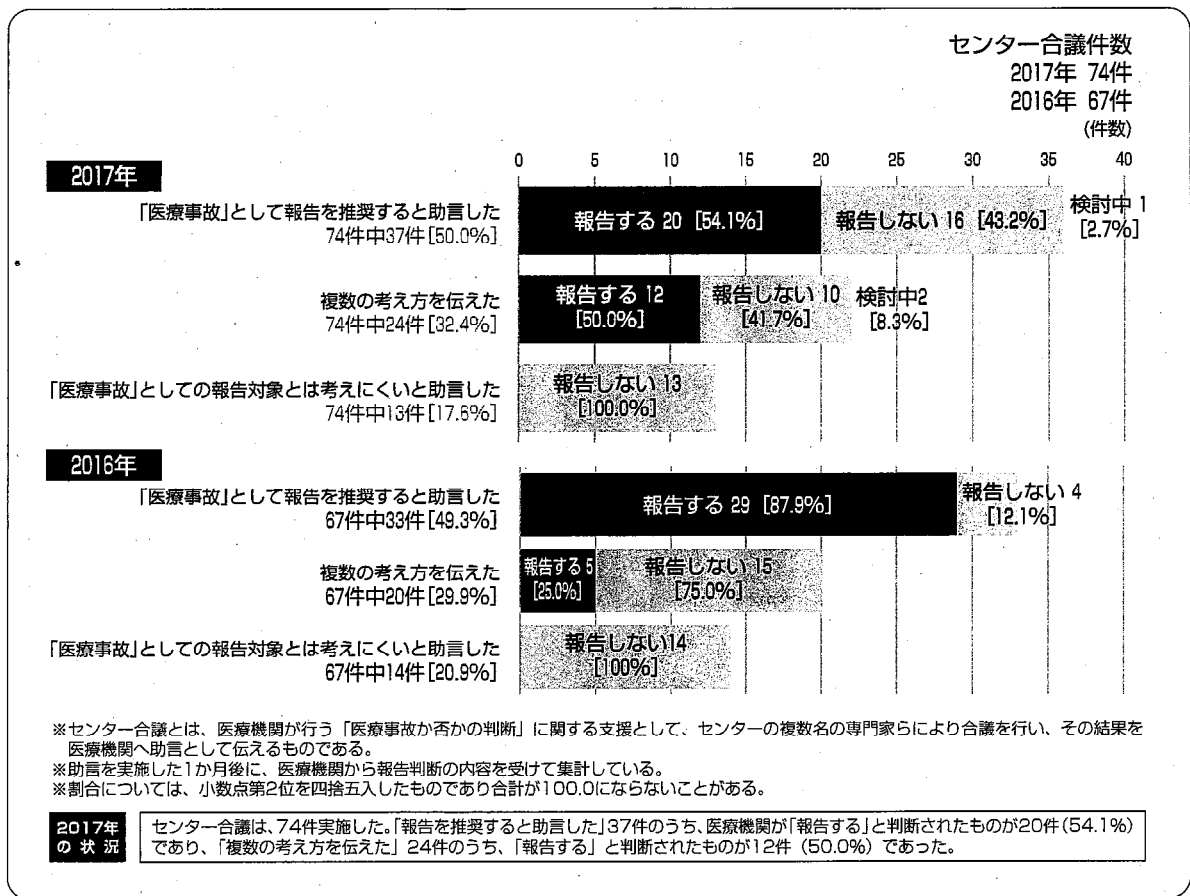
センター合議件数
2017年 74件
2016年 67件
(件数)

0 5 10 15 20 25 30 35 40

2017年

「医療事故」として報告を推奨すると助言した
74件中37件[50.0%]
報告する 20 [54.1%] 報告しない 16 [43.2%] 検討中 1 [2.7%]

複数の考え方を伝えた
74件中24件[32.4%]
報告する 12 [50.0%] 報告しない 10 [41.7%] 検討中2 [8.3%]

「医療事故」としての報告対象とは考えにくいと助言した
74件中13件[17.6%]
報告しない 13 [100.0%]

2016年

「医療事故」として報告を推奨すると助言した
67件中33件[49.3%]
報告する 29 [87.9%] 報告しない 4 [12.1%]

複数の考え方を伝えた
67件中20件[29.9%]
報告する 5 [25.0%] 報告しない 15 [75.0%]

「医療事故」としての報告対象とは考えにくいと助言した
67件中14件[20.9%]
報告しない14 [100%]

※センター合議とは、医療機関が行う「医療事故か否かの判断」に関する支援として、センターの複数名の専門家らにより合議を行い、その結果を医療機関へ助言として伝えるものである。
※助言を実施した1か月後に、医療機関から報告判断の内容を受けて集計している。
※割合については、小数点第2位を四捨五入したものであり合計が100.0にならないことがある。

2017年の状況

センター合議は、74件実施した。「報告を推奨すると助言した」37件のうち、医療機関が「報告する」と判断されたものが20件(54.1%)であり、「複数の考え方を伝えた」24件のうち、「報告する」と判断されたものが12件(50.0%)であった。